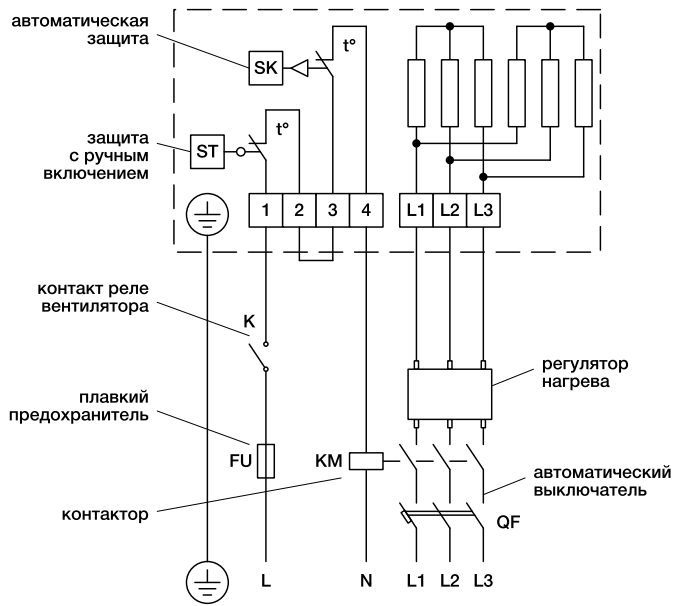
автоматическая защита

SK

t°

защита с ручным включением

ST

t°

1 2 3 4

L1 L2 L3

контакт реле вентилятора

K

регулятор нагрева

плавкий предохранитель

FU

KM

автоматический выключатель

контактор

QF

L

N

L1 L2 L3